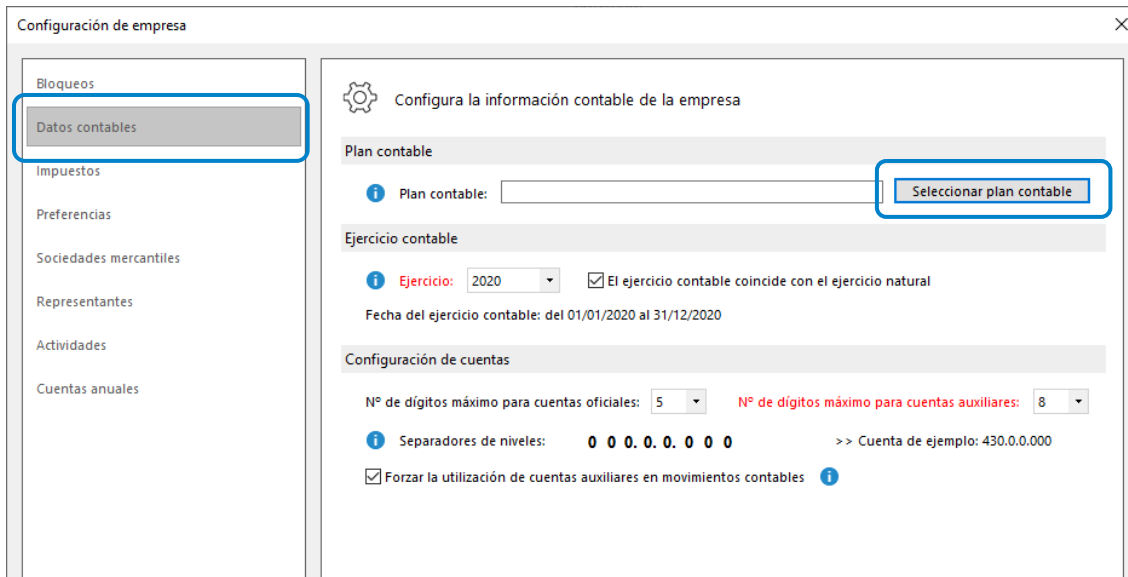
Configuración de empresa

Bloqueos
Datos contables
Impuestos
Preferencias
Sociedades mercantiles
Representantes
Actividades
Cuentas anuales

Configura la información contable de la empresa

Plan contable

Plan contable:
Seleccionar plan contable

Ejercicio contable

Ejercicio: 2020
El ejercicio contable coincide con el ejercicio natural

Fecha del ejercicio contable: del 01/01/2020 al 31/12/2020

Configuración de cuentas

Nº de dígitos máximo para cuentas oficiales: 5
Nº de dígitos máximo para cuentas auxiliares: 8

Separadores de niveles: 0 0 0. 0. 0. 0 0 0
>> Cuenta de ejemplo: 430.0.0.000

Forzar la utilización de cuentas auxiliares en movimientos contables